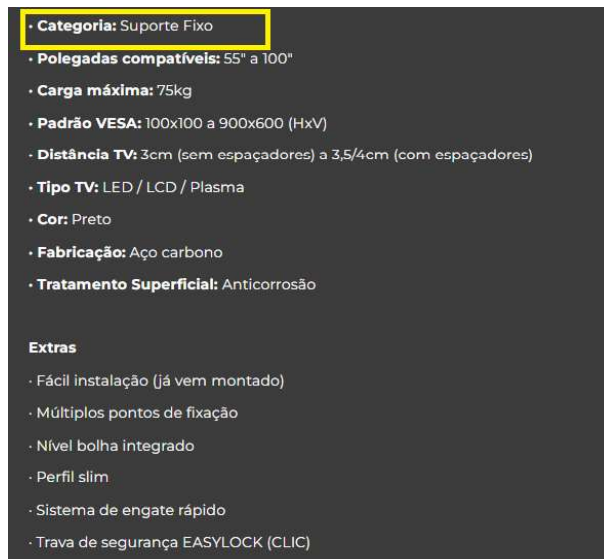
· **Categoria:** Suporte Fixo

· **Polegadas compatíveis:** 55" a 100"

· **Carga máxima:** 75kg

· **Padrão VESA:** 100x100 a 900x600 (HxV)

· **Distância TV:** 3cm (sem espaçadores) a 3,5/4cm (com espaçadores)

· **Tipo TV:** LED / LCD / Plasma

· **Cor:** Preto

· **Fabricação:** Aço carbono

· **Tratamento Superficial:** Anticorrosão

**Extras**

· Fácil instalação (já vem montado)

· Múltiplos pontos de fixação

· Nível bolha integrado

· Perfil slim

· Sistema de engate rápido

· Trava de segurança EASYLOCK (CLIC)